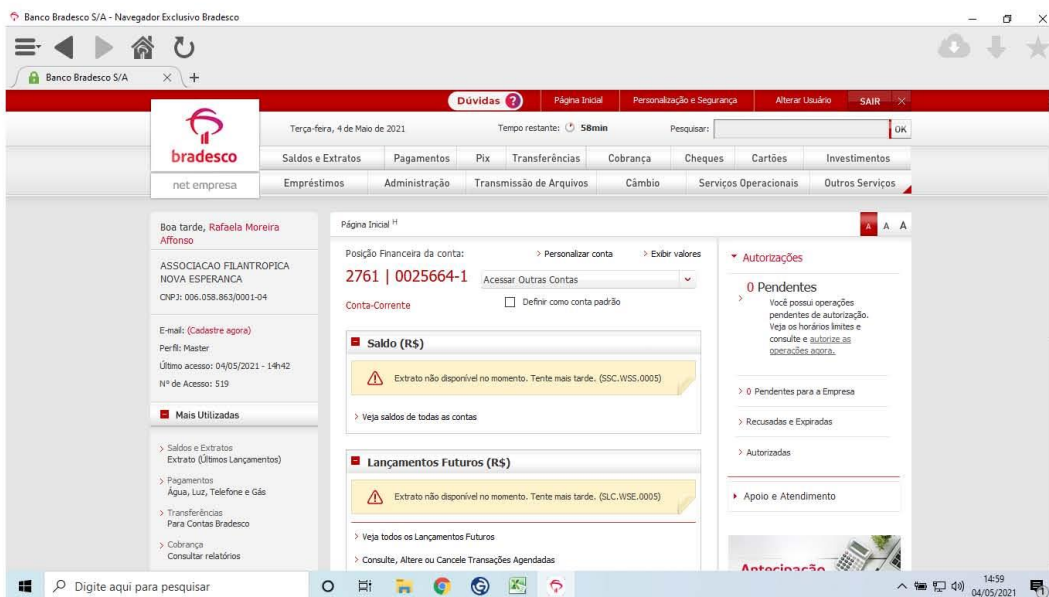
Banco Bradesco S/A - Navegador Exclusivo Bradesco

Banco Bradesco S/A × +

Dúvidas ? Página Inicial Personalização e Segurança Alterar Usuário SAIR ×

bradesco

net empresa

Terça-feira, 4 de Maio de 2021 Tempo restante: 58min Pesquisar: OK

Saldos e Extratos Pagamentos Pix Transferências Cobrança Cheques Cartões Investimentos

Empréstimos Administração Transmissão de Arquivos Câmbio Serviços Operacionais Outros Serviços

Boa tarde, Rafaela Moreira Affonso

ASSOCIACAO FILANTROPICA NOVA ESPERANCA
CNPJ: 006.058.863/0001-04

E-mail: (Cadastre agora)
Perfil: Master
Último acesso: 04/05/2021 - 14h42
Nº de Acesso: 519

Mais Utilizadas

> Saldos e Extratos
Extrato (Últimos Lançamentos)
> Pagamentos
Água, Luz, Telefone e Gás
> Transferências
Para Contas Bradesco
> Cobrança
Consultar relatórios

Página Inicial H

A A A

Posição Financeira da conta: > Personalizar conta > Exibir valores

2761 | 0025664-1 Acessar Outras Contas

Conta-Corrente Definir como conta padrão

Saldo (R$)

Extrato não disponível no momento. Tente mais tarde. (SSC.WSS.0005)

> Veja saldos de todas as contas

Lançamentos Futuros (R$)

Extrato não disponível no momento. Tente mais tarde. (SLC.WSE.0005)

> Veja todos os Lançamentos Futuros

> Consulte, Altere ou Cancele Transações Agendadas

Autorizações

0 Pendentes
Você possui operações pendentes de autorização. Veja os horários limites e consulte e autorize as operações agora.

> 0 Pendentes para a Empresa

> Recusadas e Expiradas

> Autorizadas

Apoio e Atendimento

Antecipação

Digite aqui para pesquisar

14:59
04/05/2021